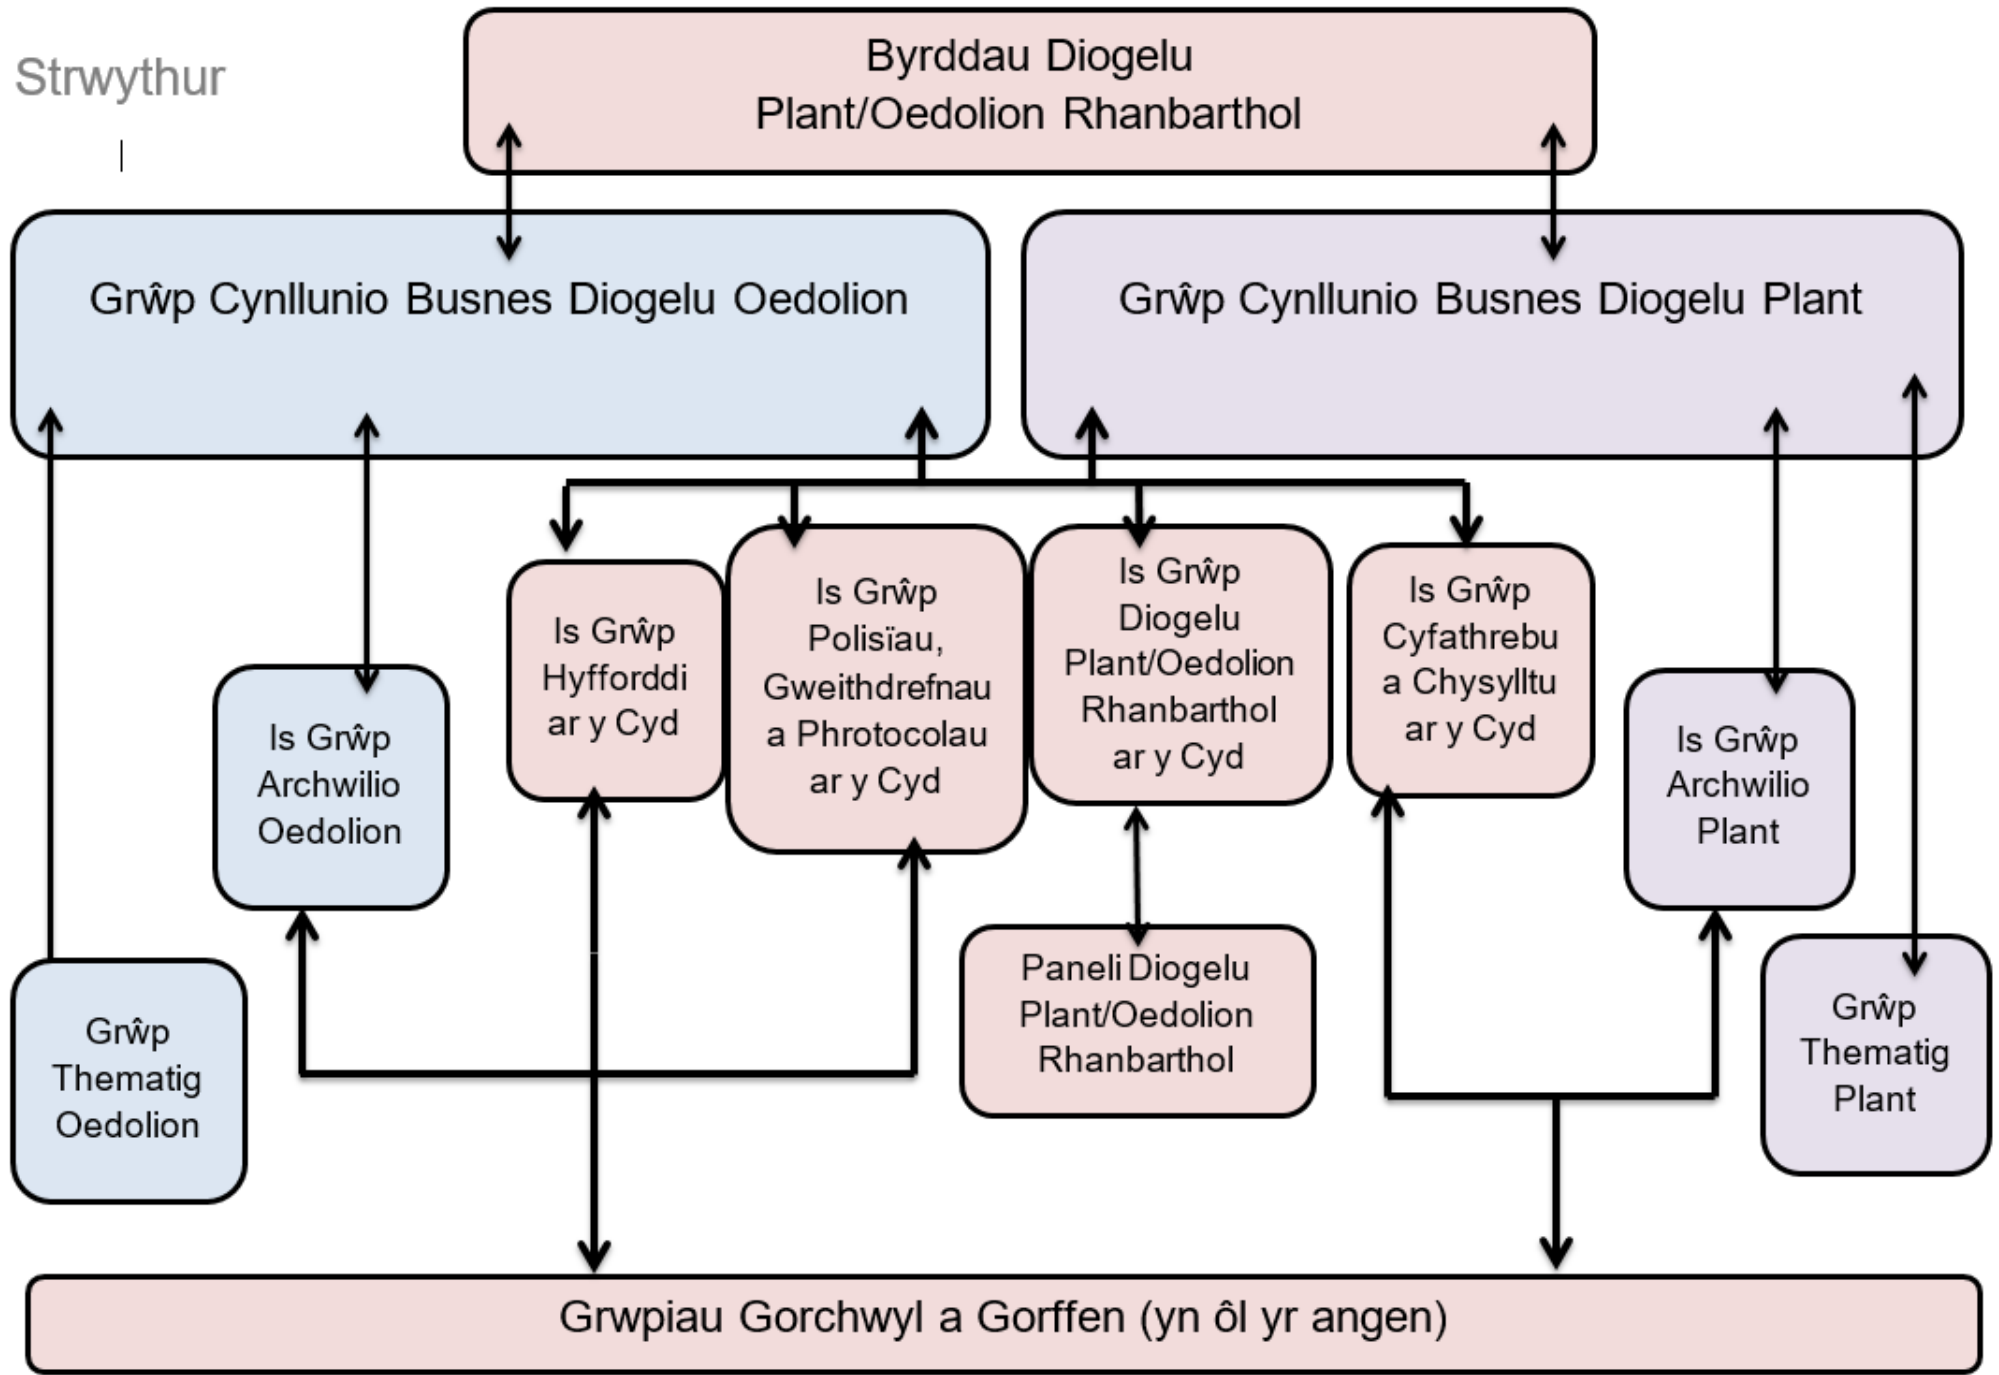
Strwythur

Byrddau Diogelu Plant/Oedolion Rhanbarthol

Grŵp Cynllunio Busnes Diogelu Oedolion

Grŵp Cynllunio Busnes Diogelu Plant

Is Grŵp Hyfforddi ar y Cyd

Is Grŵp Polisïau, Gweithdrefnau a Phrotocolau ar y Cyd

Is Grŵp Diogelu Plant/Oedolion Rhanbarthol ar y Cyd

Is Grŵp Cyfathrebu a Chysylltu ar y Cyd

Is Grŵp Archwilio Oedolion

Is Grŵp Archwilio Plant

Paneli Diogelu Plant/Oedolion Rhanbarthol

Grŵp Thematig Oedolion

Grŵp Thematig Plant

Grwpiau Gorchwyl a Gorffen (yn ôl yr angen)